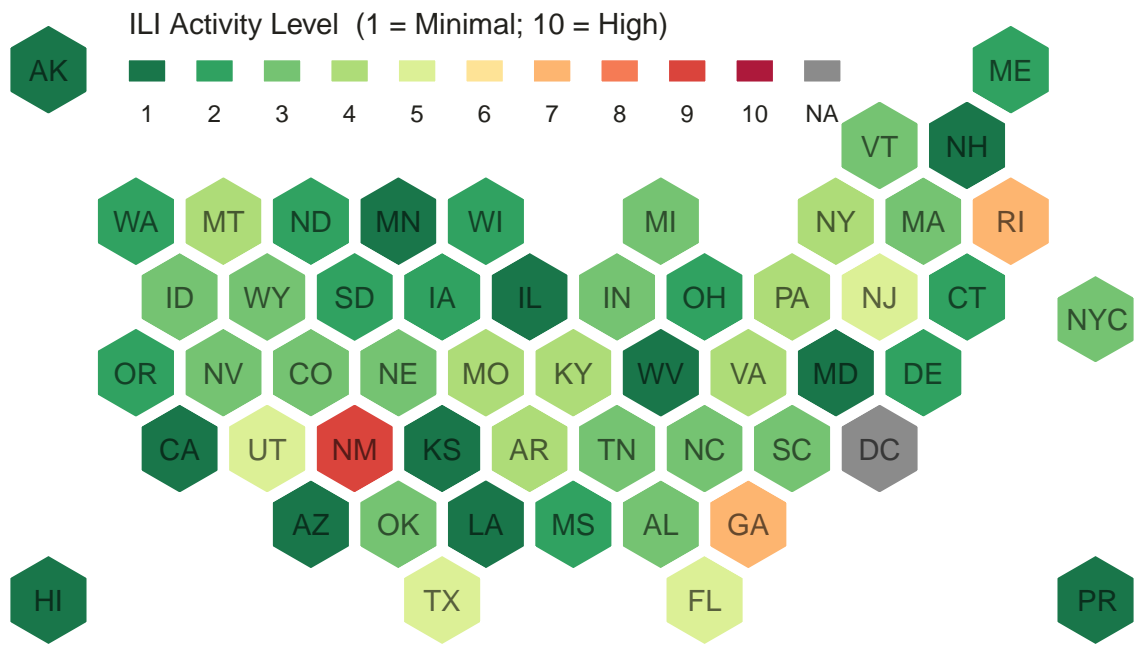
ILI Activity Level (1 = Minimal; 10 = High)

1 2 3 4 5 6 7 8 9 10 NA

AK ME
VT NH
WA MT ND MN WI MI NY MA RI
ID WY SD IA IL IN OH PA NJ CT NYC
OR NV CO NE MO KY WV VA MD DE
CA UT NM KS AR TN NC SC DC
AZ OK LA MS AL GA
HI TX FL PR